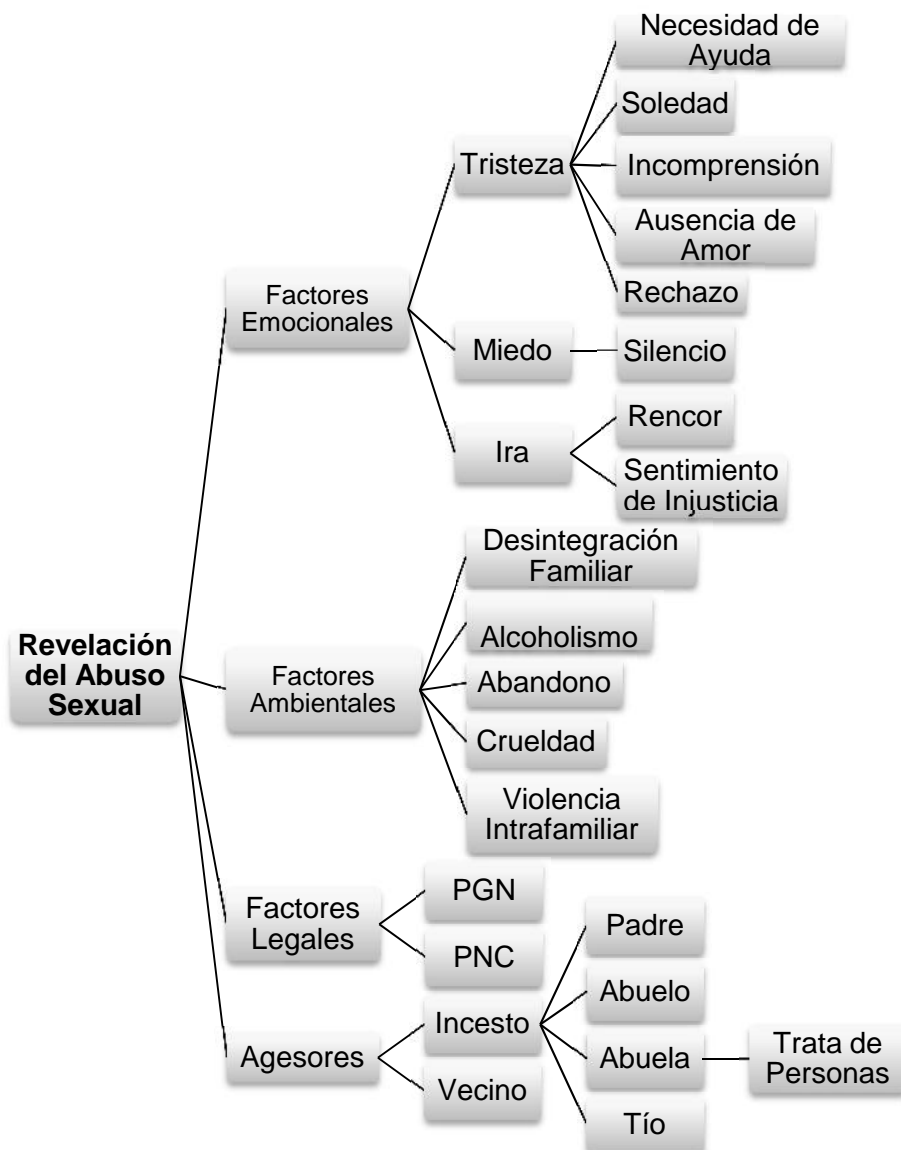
Revelación del Abuso Sexual

Factores Emocionales

Tristeza

Necesidad de Ayuda

Soledad

Incomprensión

Ausencia de Amor

Rechazo

Miedo

Silencio

Ira

Rencor

Sentimiento de Injusticia

Factores Ambientales

Desintegración Familiar

Alcoholismo

Abandono

Crueldad

Violencia Intrafamiliar

Factores Legales

PGN

PNC

Agesores

Incesto

Padre

Abuelo

Abuela

Trata de Personas

Tío

Vecino